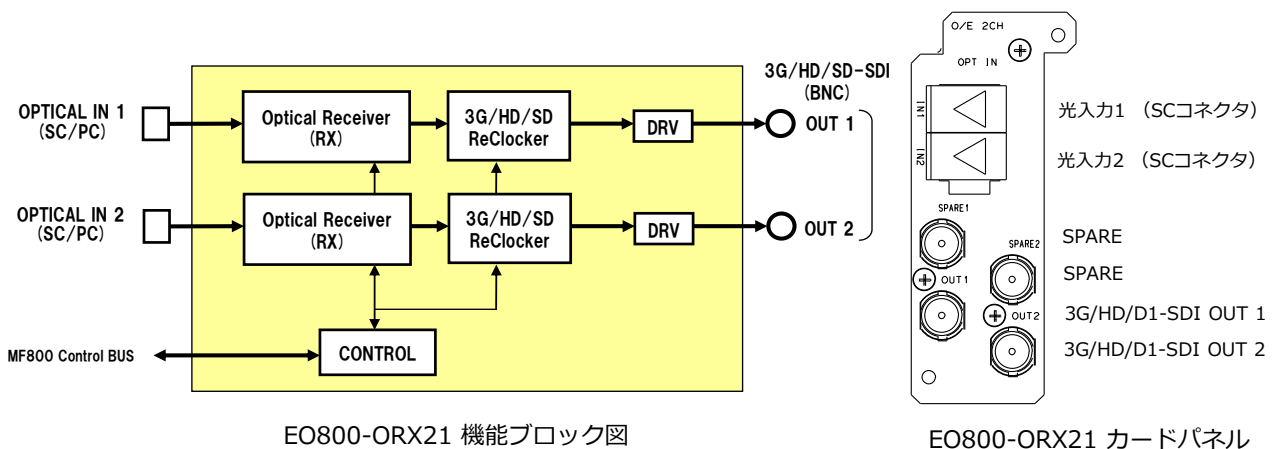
OPTICAL IN 1
(SC/PC)

OPTICAL IN 2
(SC/PC)

Optical Receiver
(RX)

3G/HD/SD
ReClocker

DRV

Optical Receiver
(RX)

3G/HD/SD
ReClocker

DRV

3G/HD/SD-SDI
(BNC)

OUT 1

OUT 2

MF800 Control BUS

CONTROL

EO800-ORX21 機能ブロック図

O/E 2CH

OPT IN

IN1

IN2

SPARE1

SPARE2

OUT1

OUT2

光入力1 (SCコネクタ)

光入力2 (SCコネクタ)

SPARE

SPARE

3G/HD/D1-SDI OUT 1

3G/HD/D1-SDI OUT 2

EO800-ORX21 カードパネル